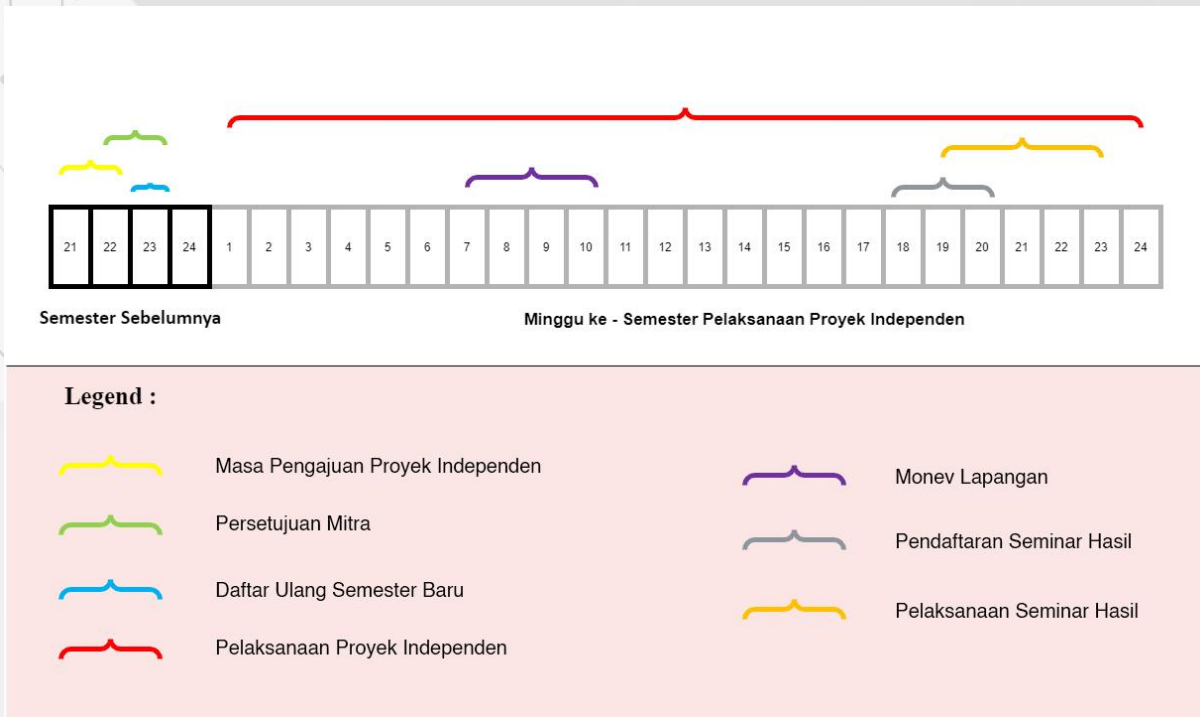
| 21 | 22 | 23 | 24 | 1 | 2 | 3 | 4 | 5 | 6 | 7 | 8 | 9 | 10 | 11 | 12 | 13 | 14 | 15 | 16 | 17 | 18 | 19 | 20 | 21 | 22 | 23 | 24 |
|---|---|---|---|---|---|---|---|---|---|---|---|---|---|---|---|---|---|---|---|---|---|---|---|---|---|---|---|

Semester Sebelumnya

Minggu ke - Semester Pelaksanaan Proyek Independen

Legend :

Masa Pengajuan Proyek Independen

Persetujuan Mitra

Daftar Ulang Semester Baru

Pelaksanaan Proyek Independen

Monev Lapangan

Pendaftaran Seminar Hasil

Pelaksanaan Seminar Hasil